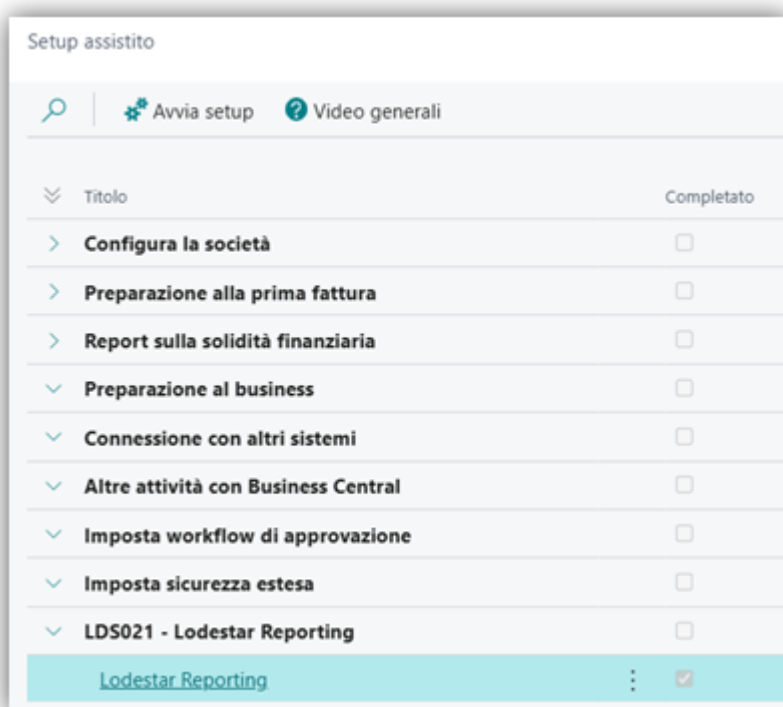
Setup assistito

Avvia setup   Video generali

| Titolo | Completato |
|---|---|
| Configura la società | |
| Preparazione alla prima fattura | |
| Report sulla solidità finanziaria | |
| Preparazione al business | |
| Connessione con altri sistemi | |
| Altre attività con Business Central | |
| Imposta workflow di approvazione | |
| Imposta sicurezza estesa | |
| LDS021 - Lodestar Reporting | |
| Lodestar Reporting | |